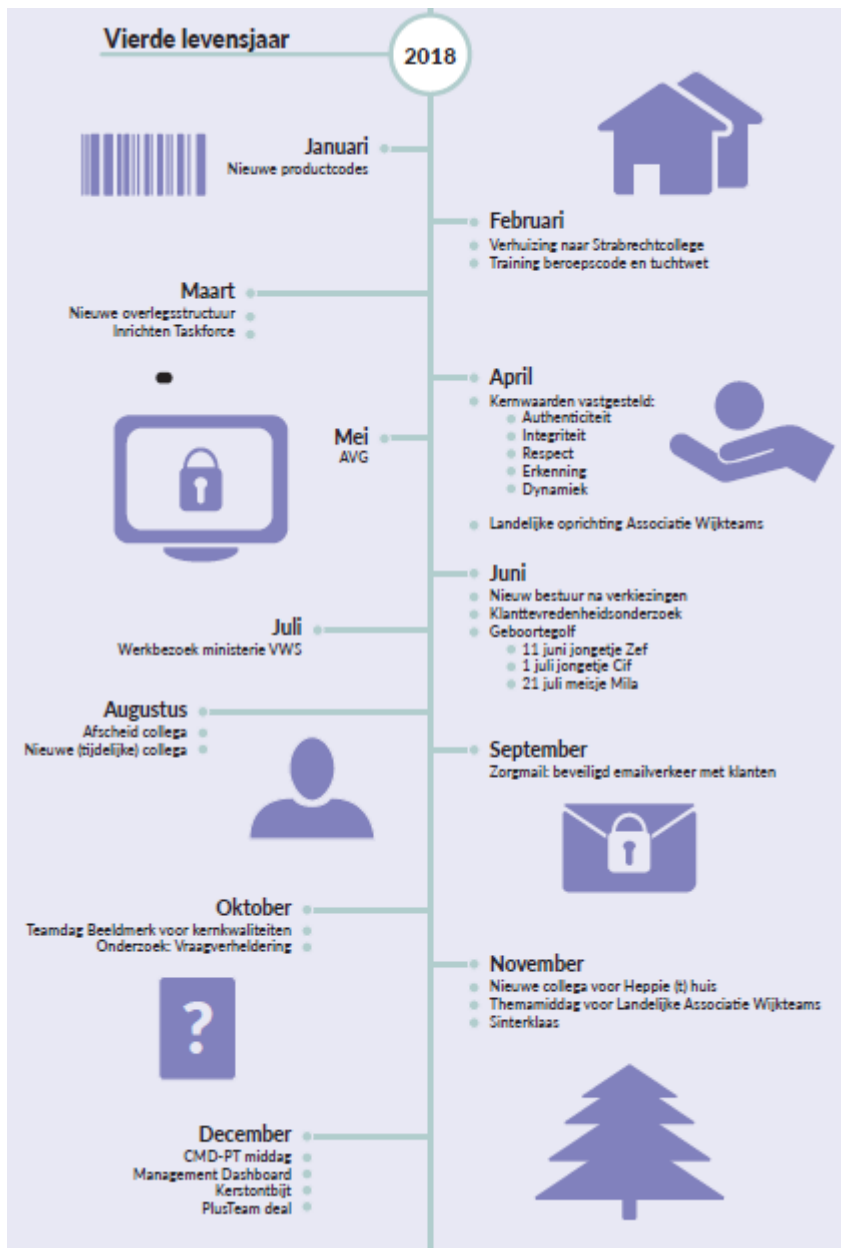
Vierde levensjaar

2018

Januari
Nieuwe productcodes

Februari
Verhuizing naar Strabrechtcollege
Training beroepscode en tuchtwet

Maart
Nieuwe overlegsstructuur
Inrichten Taskforce

April
Kernwaarden vastgesteld:
Authenticiteit
Integriteit
Respect
Erkenning
Dynamiek

Mei
AVG

Landelijke oprichting Associatie Wijkteams

Juni
Nieuw bestuur na verkiezingen
Klanttevredenheidsonderzoek
Geboortegolf
11 juni jongetje Zef
1 juli jongetje Cif
21 juli meisje Mila

Juli
Werkbezoek ministerie VWS

Augustus
Afscheid collega
Nieuwe (tijdelijke) collega

September
Zorgmail: beveiligd emailverkeer met klanten

Oktober
Teamdag Beeldmerk voor kernkwaliteiten
Onderzoek: Vraagverheldering

November
Nieuwe collega voor Heppie (t) huis
Themamiddag voor Landelijke Associatie Wijkteams
Sinterklaas

?

December
CMD-PT middag
Management Dashboard
Kerstontbijt
PlusTeam deal